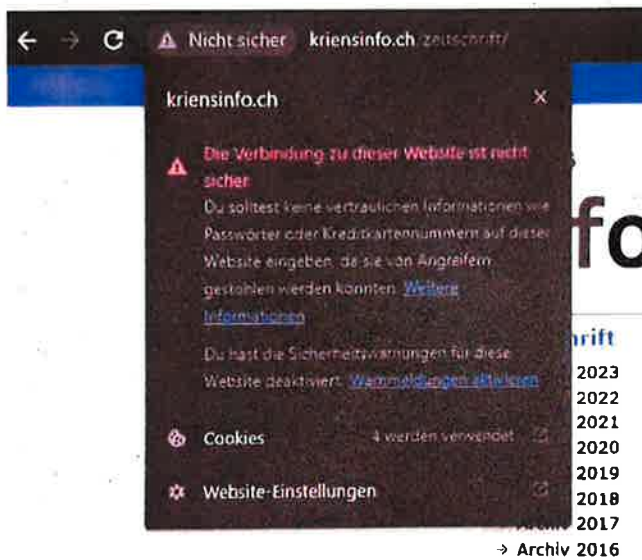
Nicht sicher kriensinfo.ch/zeitschrift/

kriensinfo.ch

×

Die Verbindung zu dieser Website ist nicht sicher

Du solltest keine vertraulichen Informationen wie Passwörter oder Kreditkartennummern auf dieser Website eingeben, da sie von Angreifern gestohlen werden könnten. Weitere Informationen

Du hast die Sicherheitswarnungen für diese Website deaktiviert. Warnmeldungen aktivieren

Cookies

4 werden verwendet

Website-Einstellungen

fo

rift

2023
2022
2021
2020
2019
2018
2017
→ Archiv 2016